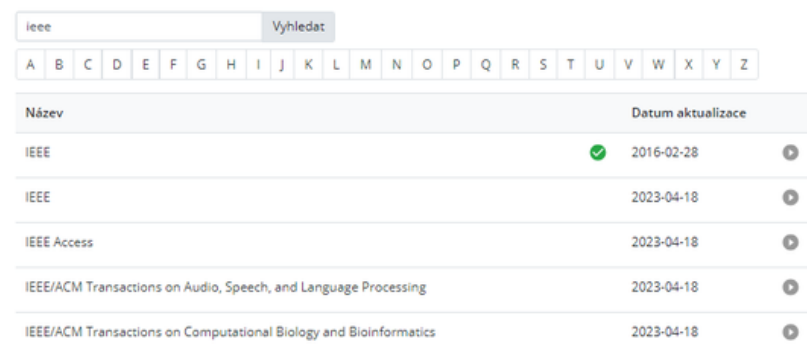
ieee

Vyhledat

A B C D E F G H I J K L M N O P Q R S T U V W X Y Z

| Název | Datum aktualizace |
|---|---|
| IEEE | 2016-02-28 |
| IEEE | 2023-04-18 |
| IEEE Access | 2023-04-18 |
| IEEE/ACM Transactions on Audio, Speech, and Language Processing | 2023-04-18 |
| IEEE/ACM Transactions on Computational Biology and Bioinformatics | 2023-04-18 |